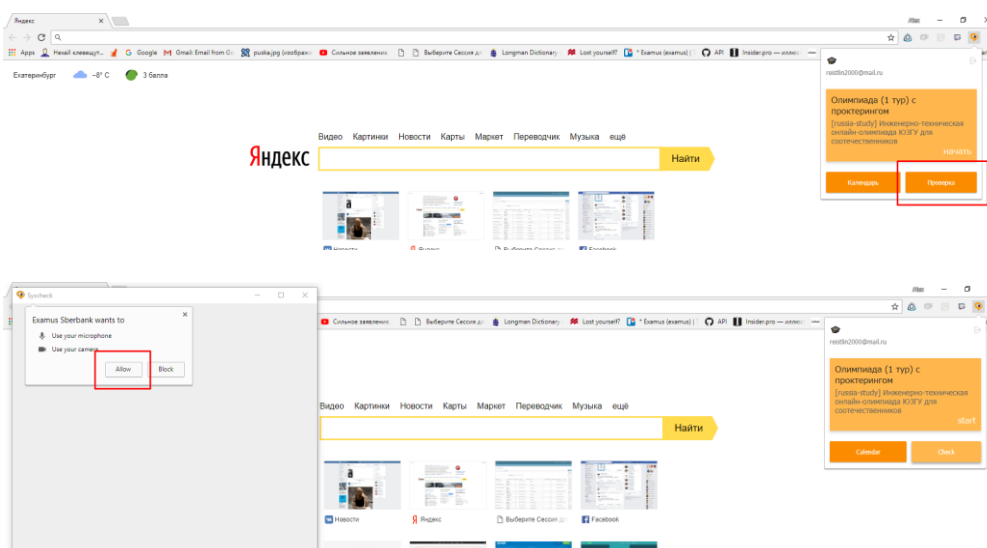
Яндекс

Apps Нехай клеветуч... Google Gmail: Email from Go... puska.jpg (изображ... Сольное заявление... Выберите Сессия д... Longman Dictionary... Lost yourself? * Examus (examus) | API Insider.pro — иллюс...

Екатеринбург −8° C 3 балла

Видео Картинки Новости Карты Маркет Переводчик Музыка ещё

Яндекс

Найти

Новости Яндекс Выберите Сессия... Facebook

reistlin2000@mail.ru

Олимпиада (1 тур) с прoктeрингом

[russia-study] Инженерно-техническая онлайн-олимпиада КЗГУ для соотечественников

начать

Календарь

Проверка

Syscheck

Examus Sberbank wants to

Use your microphone

Use your camera

Allow

Block

Сольное заявление... Выберите Сессия д... Longman Dictionary... Lost yourself? * Examus (examus) | API Insider.pro — иллюс...

Видео Картинки Новости Карты Маркет Переводчик Музыка ещё

Найти

Новости Яндекс Выберите Сессия... Facebook

reistlin2000@mail.ru

Олимпиада (1 тур) с прoктeрингом

[russia-study] Инженерно-техническая онлайн-олимпиада КЗГУ для соотечественников

start

Calendar

Check